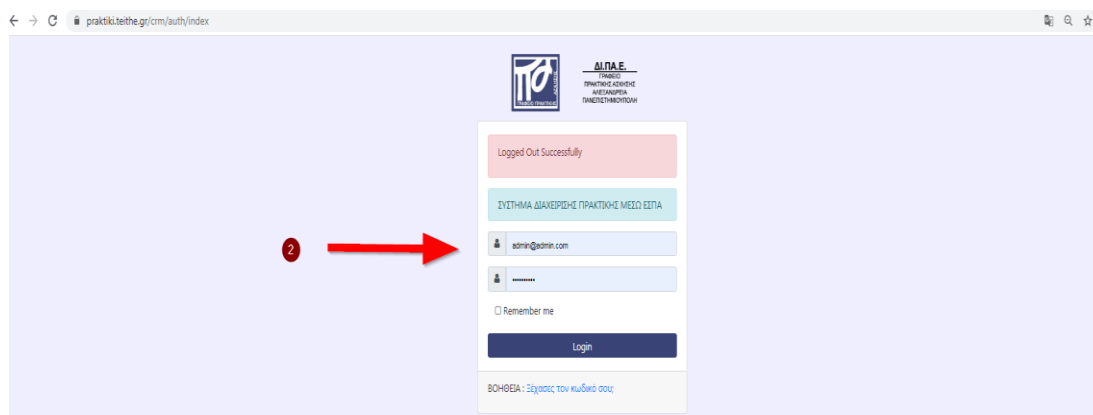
praktiki.teithe.gr/crm/auth/index

ΔΙ.ΠΑ.Ε.
ΓΡΑΦΕΙΟ ΠΡΑΚΤΙΚΗΣ ΑΣΚΗΣΗΣ ΑΛΕΞΑΝΔΡΕΙΑ ΠΑΝΕΠΙΣΤΗΜΙΟΥΠΟΛΗ

Logged Out Successfully

ΣΥΣΤΗΜΑ ΔΙΑΧΕΙΡΙΣΗΣ ΠΡΑΚΤΙΚΗΣ ΜΕΣΩ ΕΣΠΑ

2

admin@admin.com

••••••••••

Remember me

Login

ΒΟΗΘΕΙΑ : Ξέχασες τον κωδικό σου;